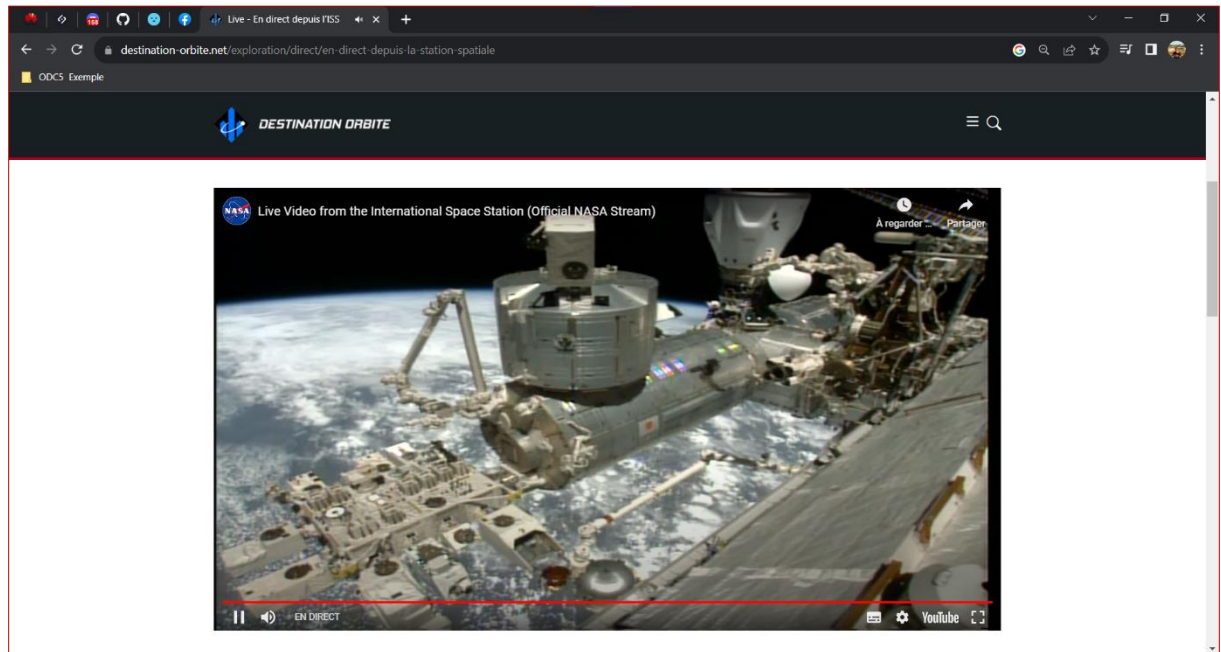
Live - En direct depuis l'ISS

destination-orbite.net/exploration/direct/en-direct-depuis-la-station-spatiale

ODC5 Exemple

DESTINATION ORBITE

NASA

Live Video from the International Space Station (Official NASA Stream)

À regarder ...

Partager

EN DIRECT

YouTube